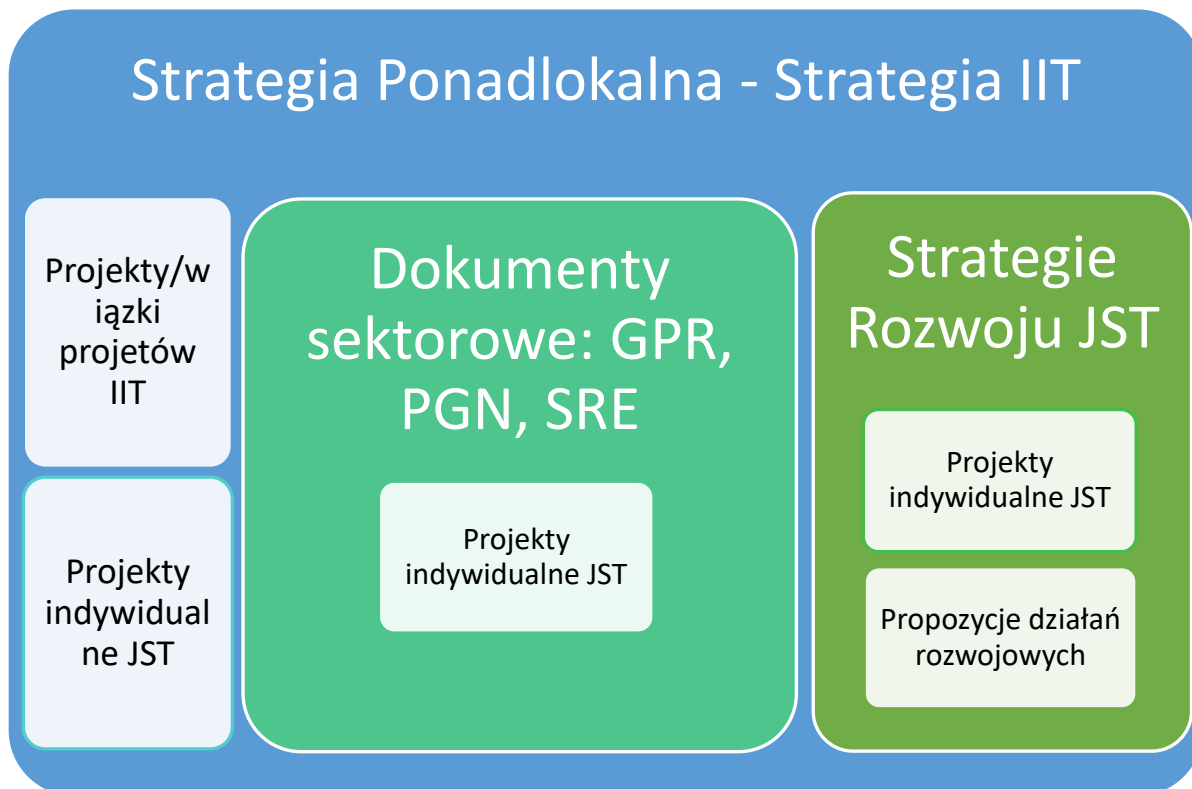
Strategia Ponadlokalna - Strategia IIT

Projekty/wiązki projetów IIT

Projekty indywidualne JST

Dokumenty sektorowe: GPR, PGN, SRE

Projekty indywidualne JST

Strategie Rozwoju JST

Projekty indywidualne JST

Propozycje działań rozwojowych